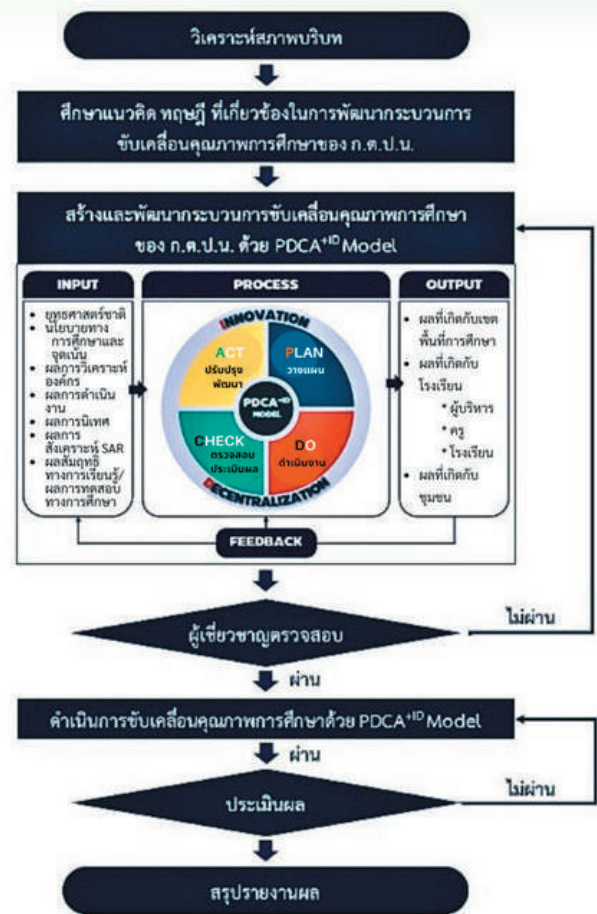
วิเคราะห์สภาพบริบท

ศึกษาแนวคิด ทฤษฎี ที่เกี่ยวข้องในการพัฒนากระบวนการขับเคลื่อนคุณภาพการศึกษาของ ก.ต.ป.น.

สร้างและพัฒนากระบวนการขับเคลื่อนคุณภาพการศึกษาของ ก.ต.ป.น. ด้วย PDCA$^{+ID}$ Model

INPUT

- ยุทธศาสตร์ชาติ
- นโยบายทางการศึกษาและจุดเน้น
- ผลการวิเคราะห์องค์กร
- ผลการดำเนินงาน
- ผลการนิเทศ
- ผลการสังเคราะห์ SAR
- ผลสัมฤทธิ์ทางการเรียนรู้/ผลการทดสอบทางการศึกษา

PROCESS

INNOVATION

ACT ปรับปรุงพัฒนา

PLAN วางแผน

PDCA$^{+ID}$ MODEL

CHECK ตรวจสอบประเมินผล

DO ดำเนินงาน

DECENTRALIZATION

OUTPUT

- ผลที่เกิดกับเขตพื้นที่การศึกษา
- ผลที่เกิดกับโรงเรียน
 * ผู้บริหาร
 * ครู
 * โรงเรียน
- ผลที่เกิดกับชุมชน

FEEDBACK

ผู้เชี่ยวชาญตรวจสอบ

ไม่ผ่าน

ผ่าน

ดำเนินการขับเคลื่อนคุณภาพการศึกษาด้วย PDCA$^{+ID}$ Model

ผ่าน

ประเมินผล

ไม่ผ่าน

สรุปรายงานผล